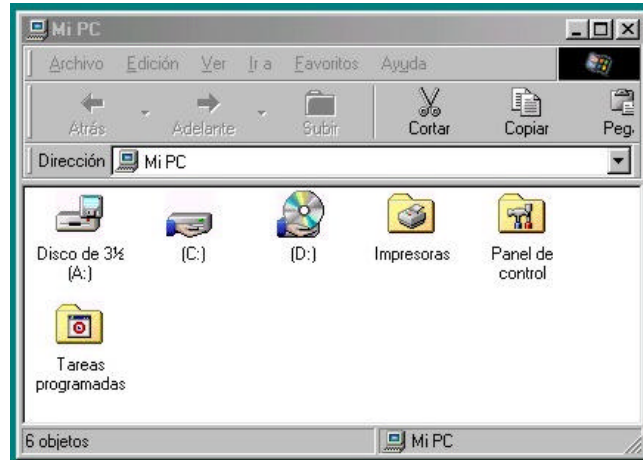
Mi PC

Archivo Edición Ver Ir a Favoritos Ayuda

Atrás Adelante Subir Cortar Copiar Peg.

Dirección Mi PC

Disco de 3½ (A:)

(C:)

(D:)

Impresoras

Panel de control

Tareas programadas

6 objetos

Mi PC